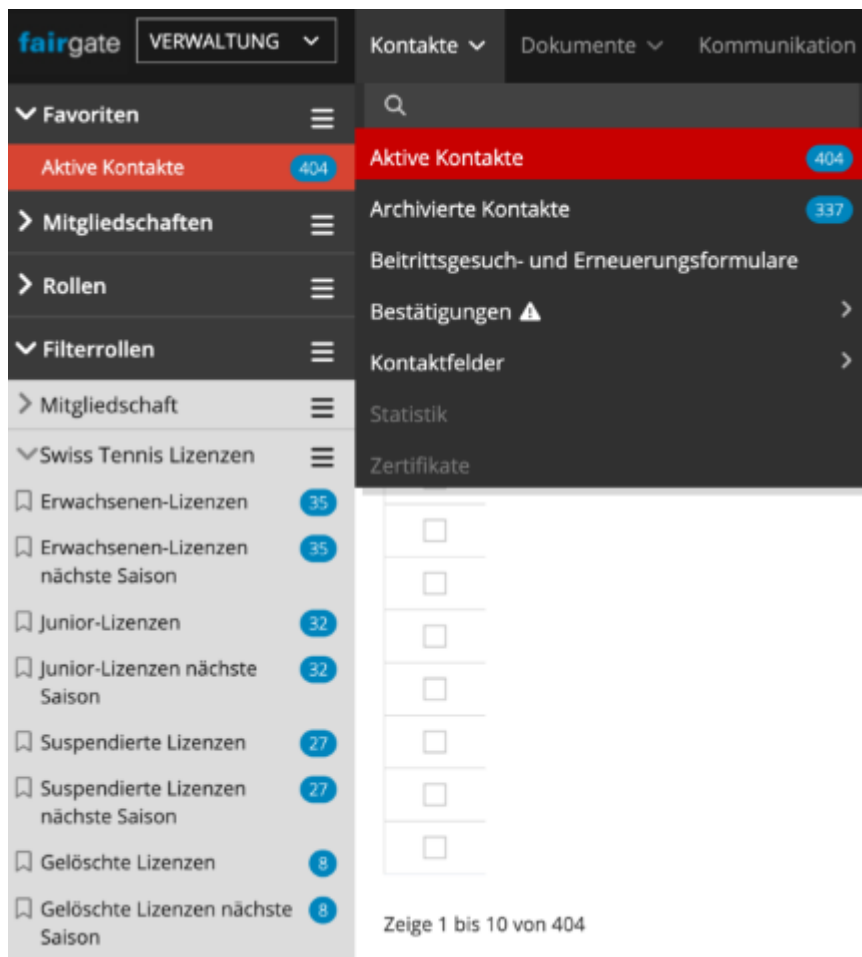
fairgate VERWALTUNG

Kontakte Dokumente Kommunikation

Favoriten

Aktive Kontakte 404

Mitgliedschaften

Rollen

Filterrollen

Mitgliedschaft

Swiss Tennis Lizenzen

Erwachsenen-Lizenzen 35

Erwachsenen-Lizenzen nächste Saison 35

Junior-Lizenzen 32

Junior-Lizenzen nächste Saison 32

Suspendierte Lizenzen 27

Suspendierte Lizenzen nächste Saison 27

Gelöschte Lizenzen 8

Gelöschte Lizenzen nächste Saison 8

Aktive Kontakte 404

Archivierte Kontakte 337

Beitrittsgesuch- und Erneuerungsformulare

Bestätigungen

Kontaktfelder

Statistik

Zertifikate

Zeige 1 bis 10 von 404